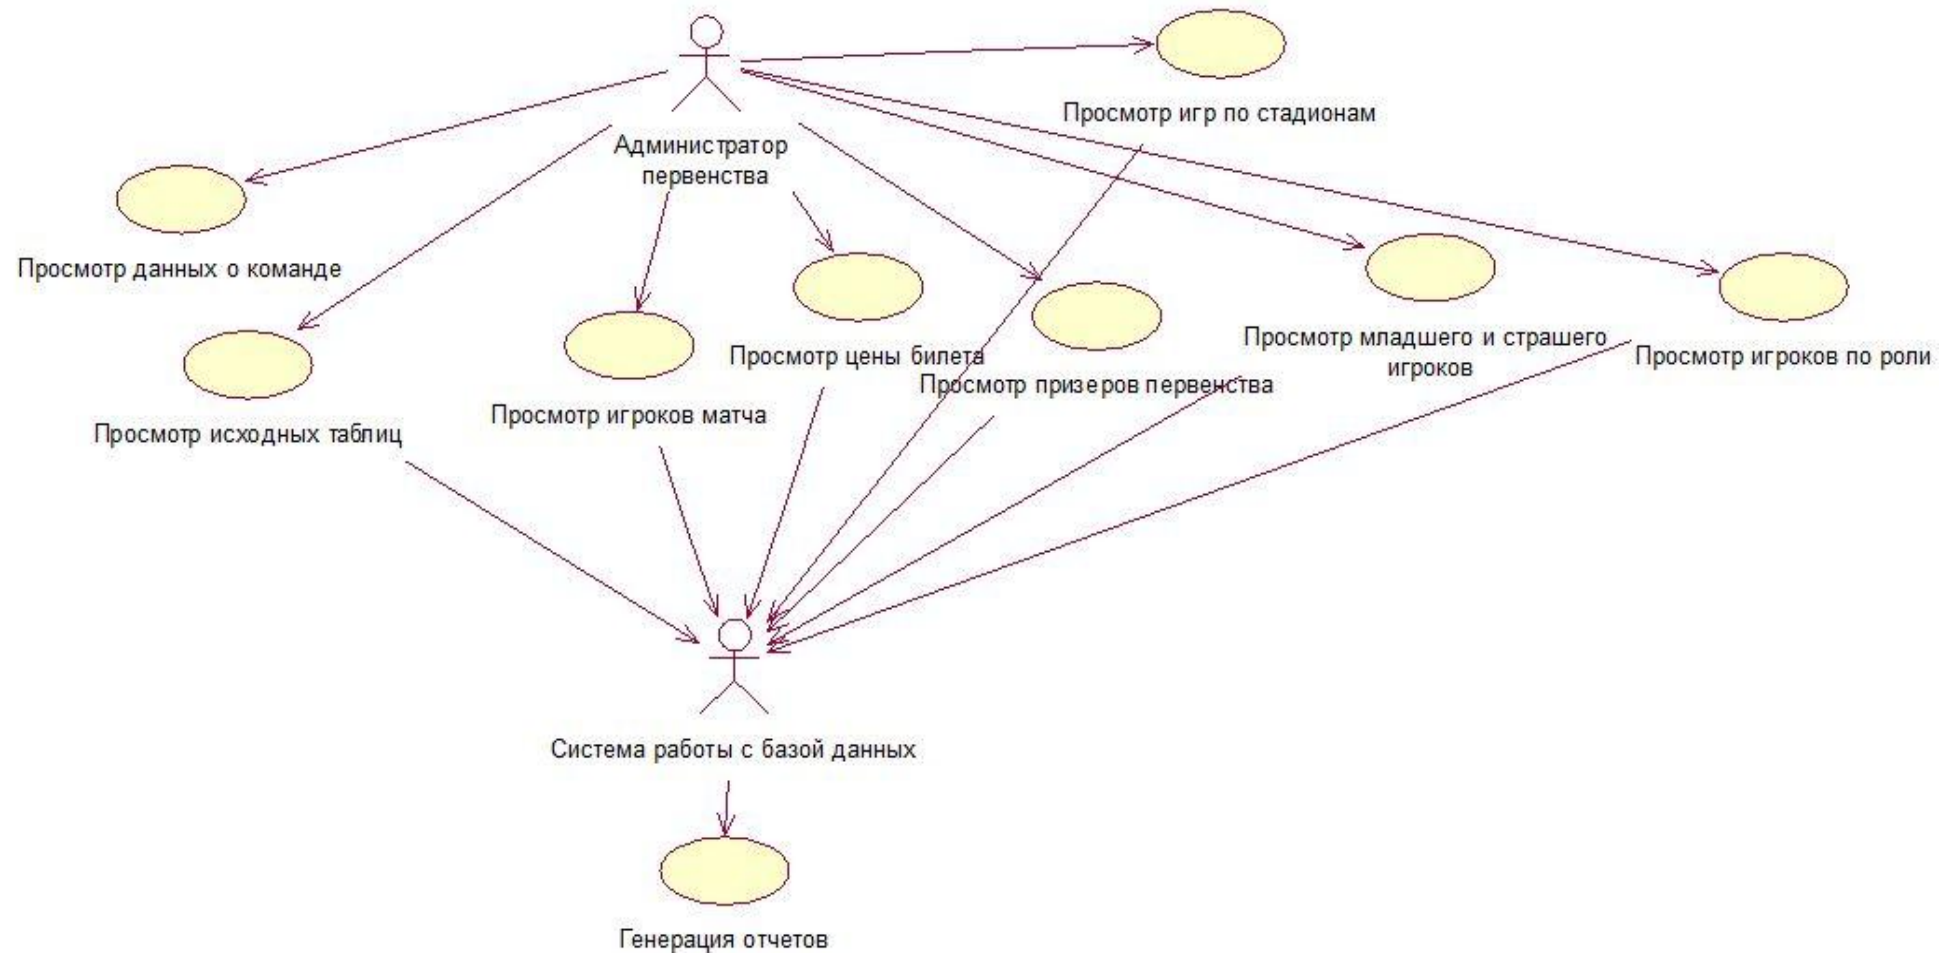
Просмотр игр по стадионам

Администратор первенства

Просмотр данных о команде

Просмотр исходных таблиц

Просмотр игроков матча

Просмотр цены билета

Просмотр призеров первенства

Просмотр младшего и страшего игроков

Просмотр игроков по роли

Система работы с базой данных

Генерация отчетов